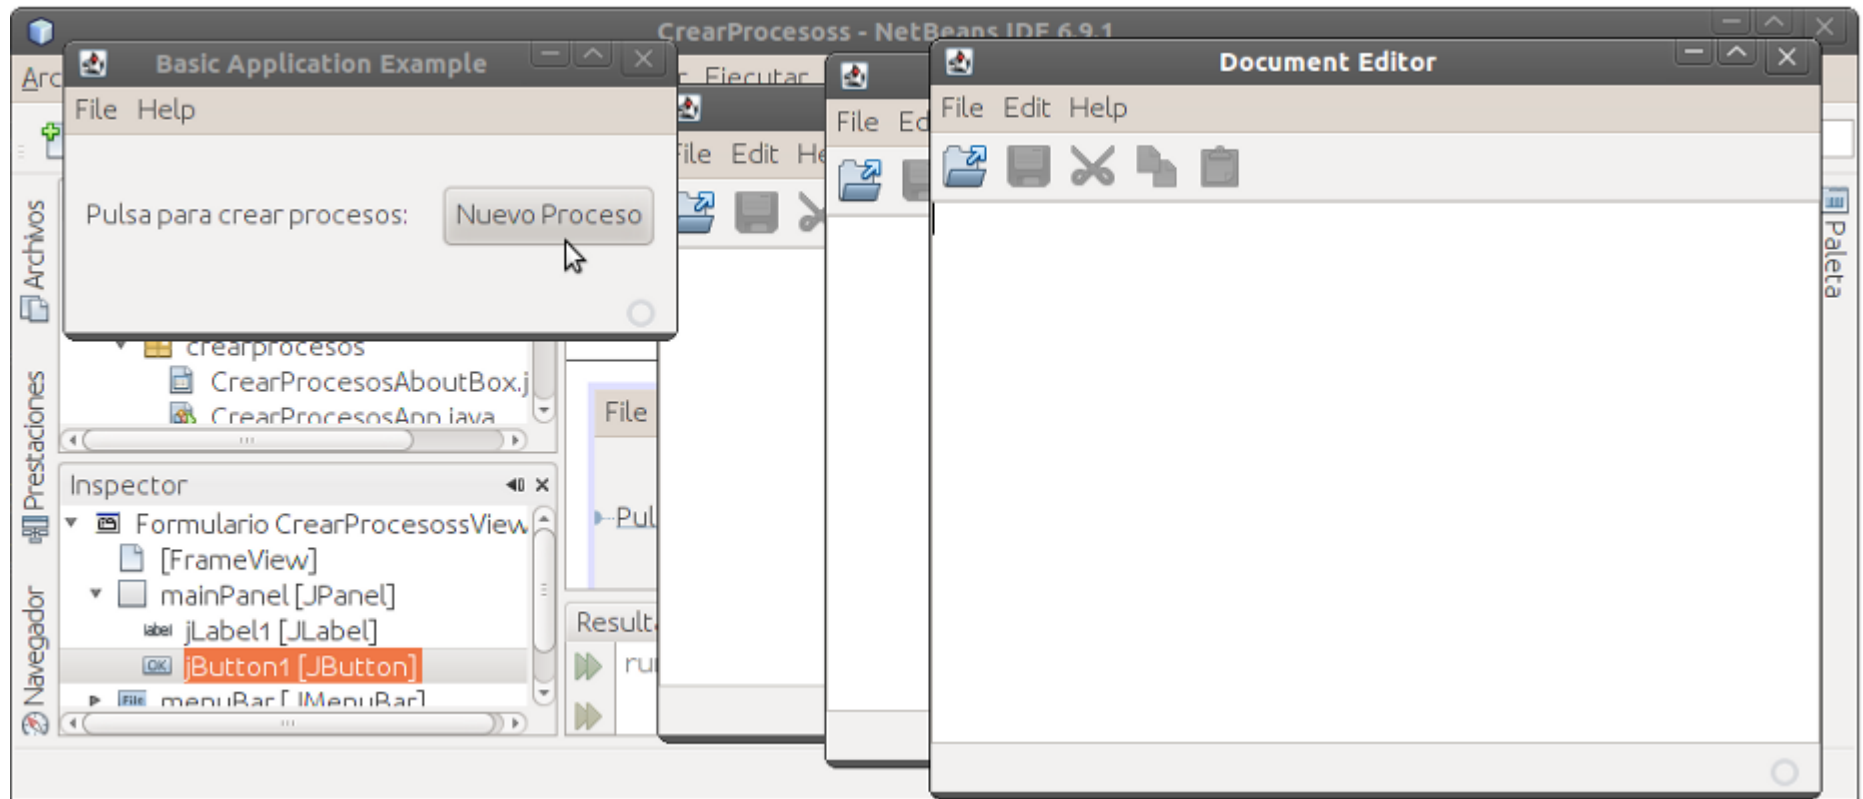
CrearProcesoss - NetBeans IDE 6.9.1

Basic Application Example

File Help

Pulsa para crear procesos: Nuevo Proceso

Arc

Ejecutar

File Edit He

File Ed

Document Editor

File Edit Help

Archivos

Prestaciones

Navegador

Paleta

crearprocesos

CrearProcesosAboutBox.j

CrearProcesosApp.java

Inspector

Formulario CrearProcesossView

[FrameView]

mainPanel [JPanel]

jLabel1 [JLabel]

jButton1 [JButton]

menuBar [JMenuBar]

File

Pul

Result

ru